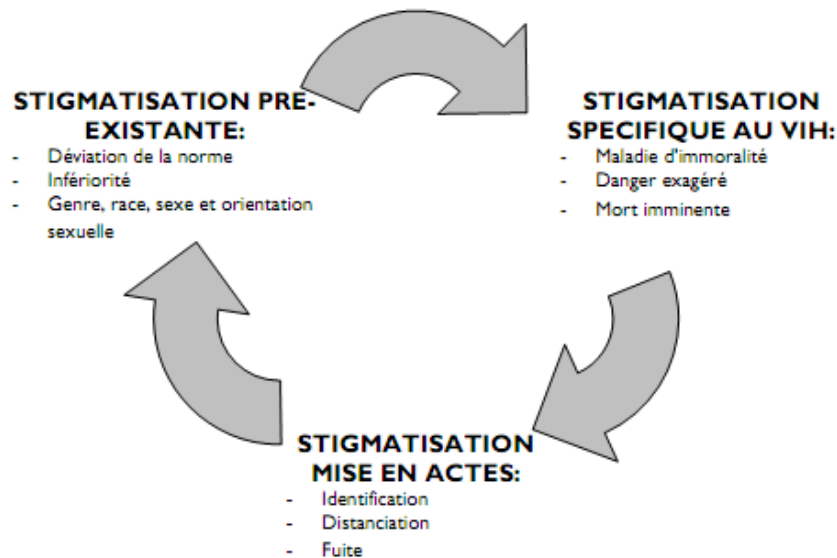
STIGMATISATION PRE-EXISTANTE:
- Déviation de la norme
- Infériorité
- Genre, race, sexe et orientation sexuelle

STIGMATISATION SPECIFIQUE AU VIH:
- Maladie d'immoralité
- Danger exagéré
- Mort imminente

STIGMATISATION MISE EN ACTES:
- Identification
- Distanciation
- Fuite